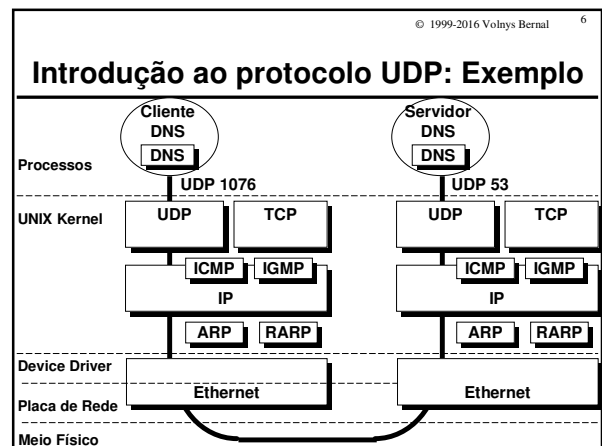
© 1999-2016 Volnys Bernal 6

Introdução ao protocolo UDP: Exemplo

Cliente DNS

DNS

Servidor DNS

DNS

Processos

UDP 1076

UDP 53

UNIX Kernel

UDP

TCP

UDP

TCP

ICMP

IGMP

IP

ICMP

IGMP

IP

ARP

RARP

ARP

RARP

Device Driver

Ethernet

Ethernet

Placa de Rede

Meio Físico